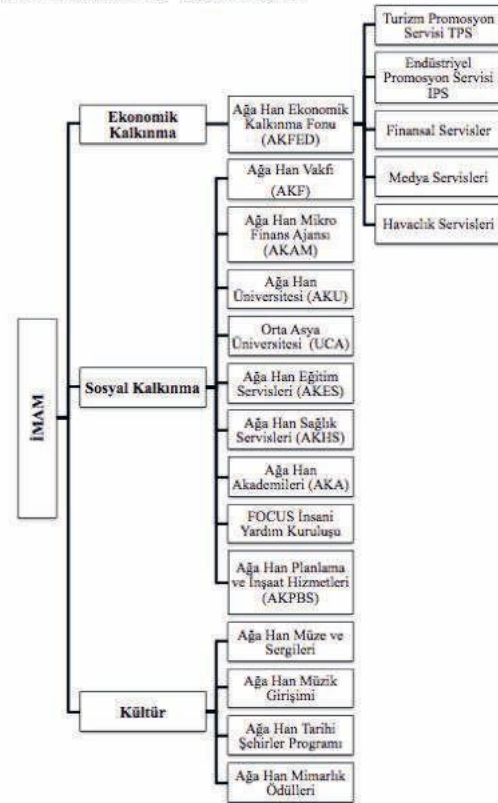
İMAM

Ekonomik Kalkınma

Ağa Han Ekonomik Kalkınma Fonu (AKFED)

Turizm Promosyon Servisi TPS

Endüstriyel Promosyon Servisi IPS

Finansal Servisler

Medya Servisleri

Havacılık Servisleri

Sosyal Kalkınma

Ağa Han Vakfı (AKF)

Ağa Han Mikro Finans Ajansı (AKAM)

Ağa Han Üniversitesi (AKU)

Orta Asya Üniversitesi (UCA)

Ağa Han Eğitim Servisleri (AKES)

Ağa Han Sağlık Servisleri (AKHS)

Ağa Han Akademileri (AKA)

FOCUS İnsani Yardım Kuruluşu

Ağa Han Planlama ve İnşaat Hizmetleri (AKPBS)

Kültür

Ağa Han Müze ve Sergileri

Ağa Han Müzik Girişimi

Ağa Han Tarihi Şehirler Programı

Ağa Han Mimarlık Ödülleri